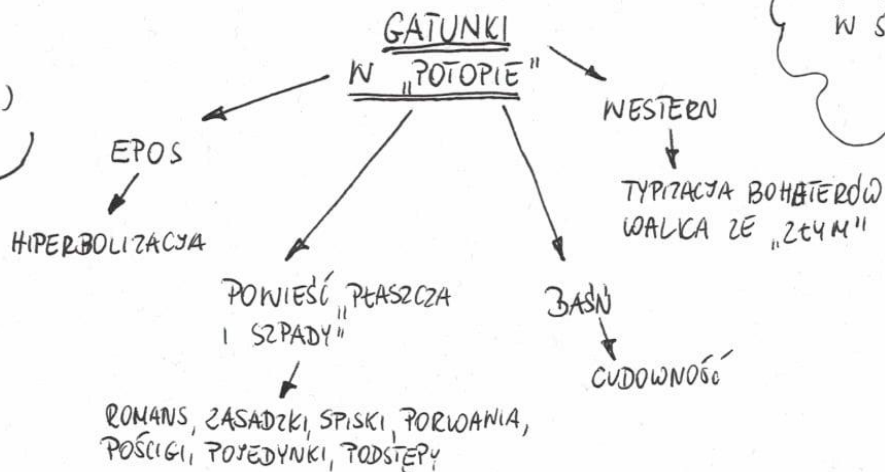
W S

)

GATUNKI
W „POTOPIE"

EPOS

HIPERBOLIZACJA

POWIEŚĆ „PŁASZCZA I SZPADY"

ROMANS, ZASADZKI, SPISKI, PORWANIA, POŚCIGI, POJEDYNKI, PODSTĘPY

BAŚŃ

CUDOWNOŚĆ

WESTERN

TYPIZACJA BOHATERÓW
WALKA ZE „ZŁYM"